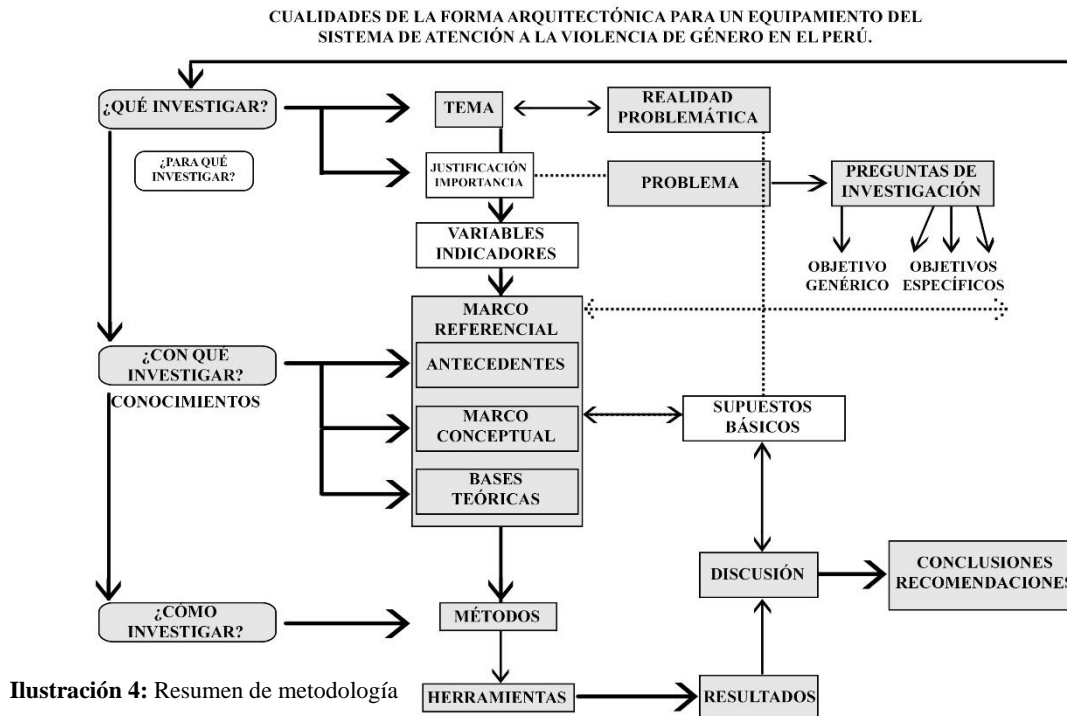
CUALIDADES DE LA FORMA ARQUITECTÓNICA PARA UN EQUIPAMIENTO DEL SISTEMA DE ATENCIÓN A LA VIOLENCIA DE GÉNERO EN EL PERÚ.

¿QUÉ INVESTIGAR?

¿PARA QUÉ INVESTIGAR?

TEMA

REALIDAD PROBLEMÁTICA

JUSTIFICACIÓN IMPORTANCIA

PROBLEMA

PREGUNTAS DE INVESTIGACIÓN

VARIABLES INDICADORES

OBJETIVO GENÉRICO

OBJETIVOS ESPECÍFICOS

MARCO REFERENCIAL

¿CON QUÉ INVESTIGAR?

CONOCIMIENTOS

ANTECEDENTES

MARCO CONCEPTUAL

SUPUESTOS BÁSICOS

BASES TEÓRICAS

DISCUSIÓN

CONCLUSIONES RECOMENDACIONES

¿CÓMO INVESTIGAR?

MÉTODOS

Ilustración 4: Resumen de metodología

HERRAMIENTAS

RESULTADOS